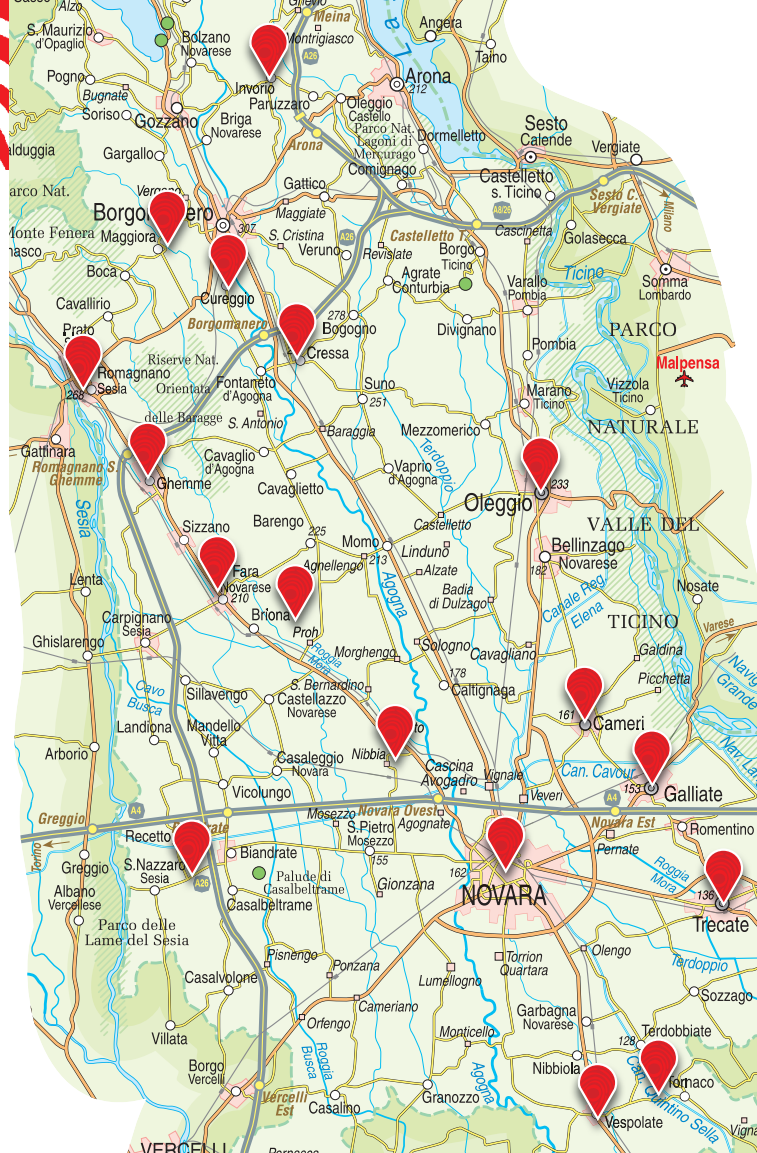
Gasco
Alzo
S. Maurizio d'Opaglio
Bolzano Novarese
Invorio
Meina
Montrigiasco
Angera
Taino
Pogno
Arona
212
Paruzzaro
Bugnate
Oleggio Castello
Soriso
Gozzano
Briga Novarese
Parco Nat. Lagoni di Mercurago
Dormelletto
Sesto Calende
Valduggia
Arona
Gargallo
Comignago
Vergiate
Castelletto s. Ticino
Parco Nat.
Gattico
Vergano
Borgomanero
307
Maggiate
Sesto C. Vergiate
Monte Fenera
Maggiora
S. Cristina
Veruno
A26
Castelletto T.
Cascinetta
Golasecca
Milano
Revislate
Borgo Ticino
Boca
Agrate Conturbia
Varallo Pombia
Ticino
Somma Lombardo
Cavallirio
Cureggio
Borgomanero
278
Bogogno
Divignano
PARCO
Prato
Cressa
Pombia
Malpensa
Romagnano Sesia
Riserve Nat. Orientata
Fontaneto d'Agogna
Suno
Marano Ticino
Vizzola Ticino
268
delle Baragge
251
S. Antonio
NATURALE
Gattinara
Baraggia
Mezzomerico
Cavaglio d'Agogna
Terdoppio
Romagnano S. Ghemme
Ghemme
Vaprio d'Agogna
233
Cavaglietto
Oleggio
Sesia
VALLE DEL
Sizzano
Barengo
Castelletto
225
Momo
Linduno
Bellinzago Novarese
Fara Novarese
Agnellengo
213
182
Alzate
Lenta
Badia di Dulzago
Canale Reg. Elena
Nosate
210
Agogna
Carpignano Sesia
Briona
TICINO
Proh
Varese
Ghislarengo
Roggia Mora
Morghengo
Sologno
Cavagliano
Galdina
Navig. Grande
178
Cavo Busca
Sillavengo
S. Bernardino
Caltignaga
Picchetta
Castellazzo Novarese
Landiona
Mandello Vitta
161
Cameri
Nibbia
Arborio
Casaleggio Novara
Cascina Avogadro
Can. Cavour
153
Galliate
Vicolungo
Vignale
Veveri
Nat. La
A4
Mosezzo
Novara Ovest
Greggio
Agognate
A4
Novara Est
Recetto
S.Pietro Mosezzo
Romentino
Torino
Pernate
S.Nazzaro Sesia
Biandrate
155
162
Greggio
A26
Roggia Mora
136
Palude di Casalbeltrame
Gionzana
NOVARA
Trecate
Albano Vercellese
Casalbeltrame
Parco delle Lame del Sesia
Torrion Quartara
Olengo
Pisnengo
Terdoppio
Ponzana
Casalvolone
Lumellogno
Sozzago
Cameriano
Garbagna Novarese
Orfengo
Terdobbiate
128
Villata
Roggia Busca
Monticello
Agogna
Nibbiola
Trecate
Borgo Vercelli
Vercelli Est
Can. Quintino Sella
Casalino
Granozzo
Vespolate
Vigna
Peroesco
VERCELLI